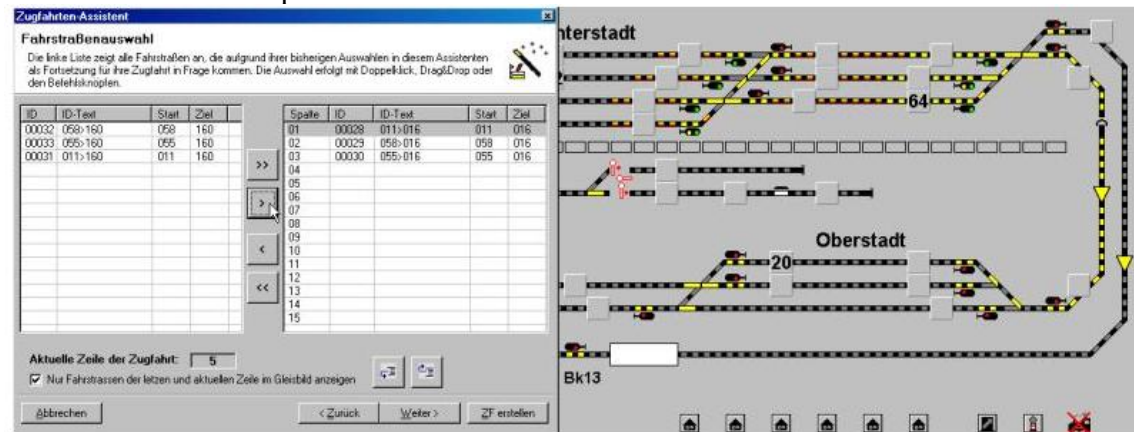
Zugfahrten-Assistent

Fahrstraßenauswahl

Die linke Liste zeigt alle Fahrstraßen an, die aufgrund ihrer bisherigen Auswahlen in diesem Assistenten als Fortsetzung für ihre Zugfahrt in Frage kommen. Die Auswahl erfolgt mit Doppelklick, Drag&Drop oder den Befehlsknöpfen.

| ID | ID-Text | Start | Ziel |
|---|---|---|---|
| 00032 | 058>160 | 058 | 160 |
| 00033 | 055>160 | 055 | 160 |
| 00031 | 011>160 | 011 | 160 |

>>
>
<
<<

| Spalte | ID | ID-Text | Start | Ziel |
|---|---|---|---|---|
| 01 | 00028 | 011>016 | 011 | 016 |
| 02 | 00029 | 058>016 | 058 | 016 |
| 03 | 00030 | 055>016 | 055 | 016 |
| 04 | | | | |
| 05 | | | | |
| 06 | | | | |
| 07 | | | | |
| 08 | | | | |
| 09 | | | | |
| 10 | | | | |
| 11 | | | | |
| 12 | | | | |
| 13 | | | | |
| 14 | | | | |
| 15 | | | | |

Aktuelle Zeile der Zugfahrt: 5

Nur Fahrstrassen der letzen und aktuellen Zeile im Gleisbild anzeigen

Abbrechen
< Zurück
Weiter >
ZF erstellen

nterstadt
64
Oberstadt
20
Bk13